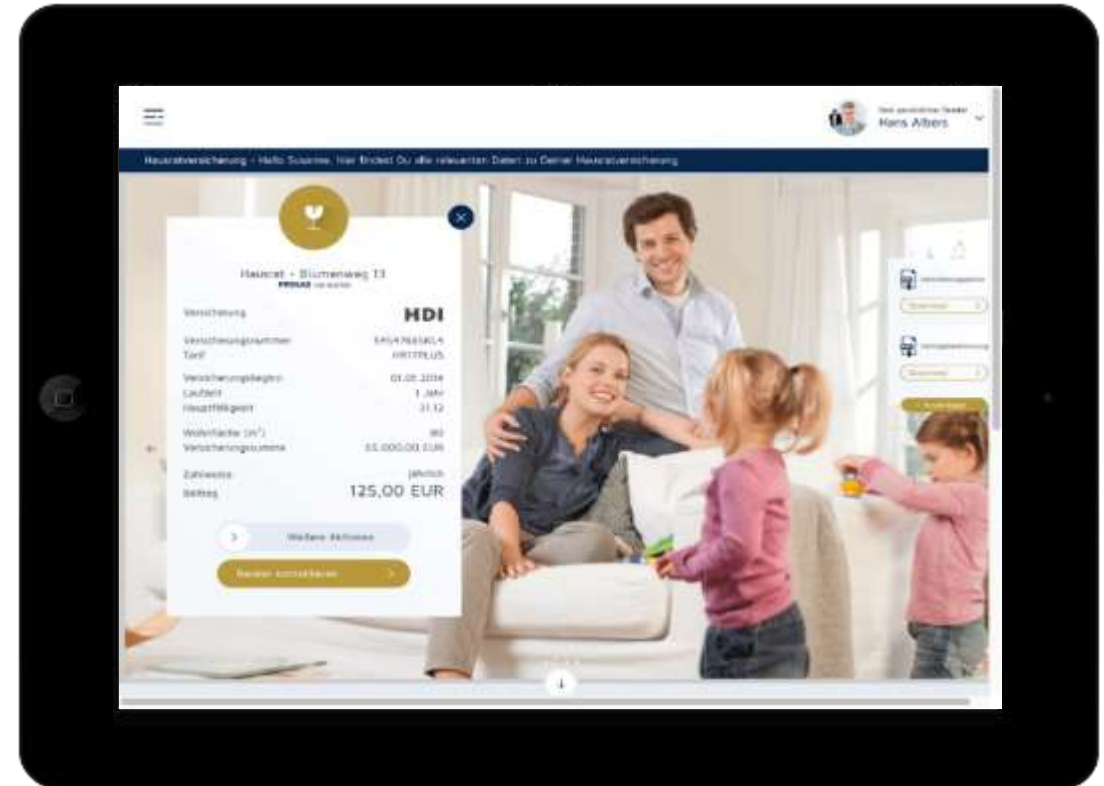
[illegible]
Hans Albers

Hausratversicherung - Hallo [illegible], hier findest Du alle relevanten Daten zu Deiner Hausratversicherung

Hausrat - Blumenweg 13
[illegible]

Versicherung HDI

Versicherungsnummer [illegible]
Tarif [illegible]

Versicherungsbeginn 01.01.2014
Laufzeit 1 Jahr
Hauptfälligkeit 31.12

Wohnfläche ($m^2$) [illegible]
Versicherungssumme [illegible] EUR

Zahlweise jährlich
Beitrag 125,00 EUR

Weitere Aktionen

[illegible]

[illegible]
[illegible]
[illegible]
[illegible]
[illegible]